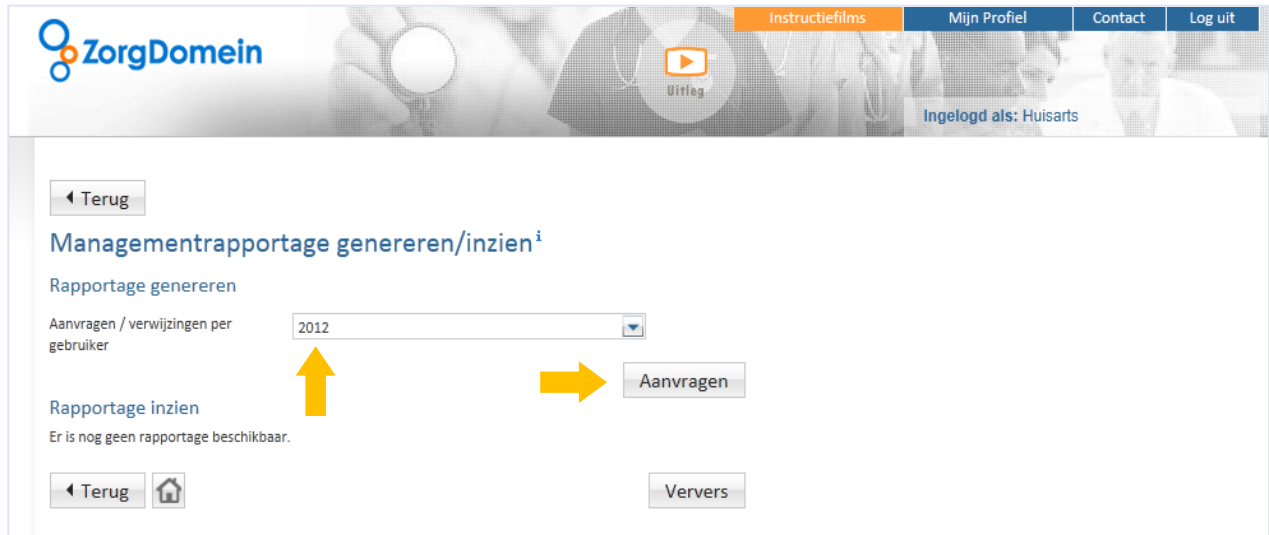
ZorgDomein

Instructiefilms
Mijn Profiel
Contact
Log uit

Uitleg

Ingelogd als: Huisarts

Terug

Managementrapportage genereren/inzien$^{i}$

Rapportage genereren

Aanvragen / verwijzingen per gebruiker

2012

Aanvragen

Rapportage inzien

Er is nog geen rapportage beschikbaar.

Terug

Ververs